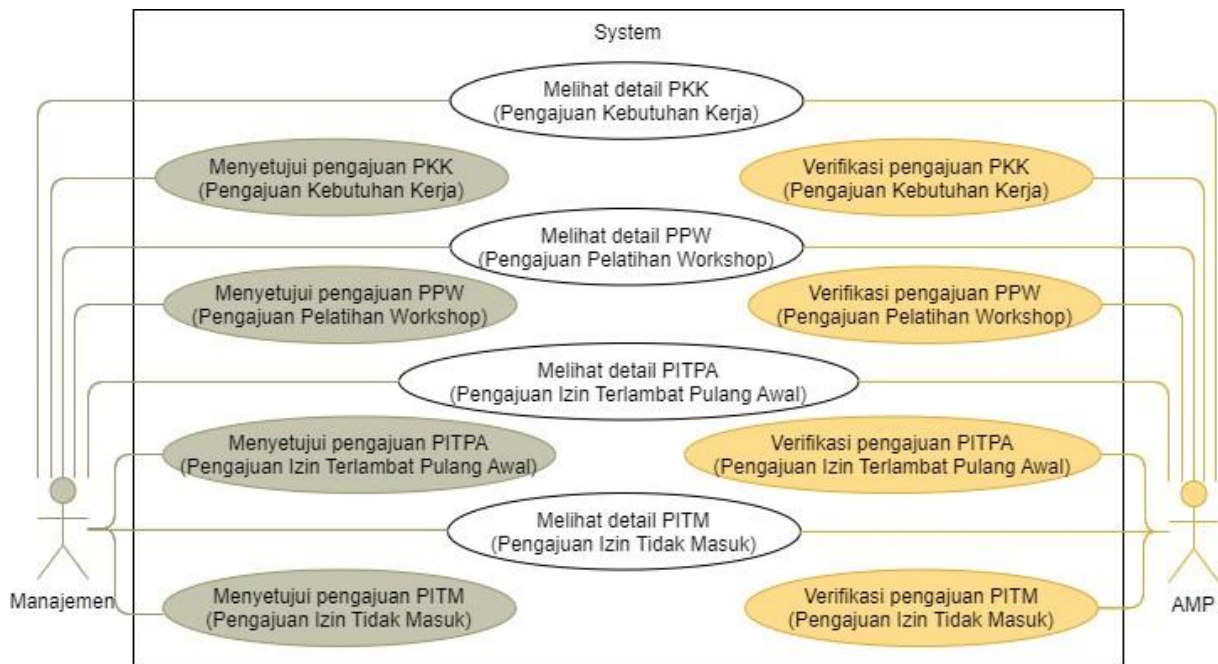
System

Melihat detail PKK
(Pengajuan Kebutuhan Kerja)

Menyetujui pengajuan PKK
(Pengajuan Kebutuhan Kerja)

Verifikasi pengajuan PKK
(Pengajuan Kebutuhan Kerja)

Melihat detail PPW
(Pengajuan Pelatihan Workshop)

Menyetujui pengajuan PPW
(Pengajuan Pelatihan Workshop)

Verifikasi pengajuan PPW
(Pengajuan Pelatihan Workshop)

Melihat detail PITPA
(Pengajuan Izin Terlambat Pulang Awal)

Menyetujui pengajuan PITPA
(Pengajuan Izin Terlambat Pulang Awal)

Verifikasi pengajuan PITPA
(Pengajuan Izin Terlambat Pulang Awal)

Melihat detail PITM
(Pengajuan Izin Tidak Masuk)

Manajemen

Menyetujui pengajuan PITM
(Pengajuan Izin Tidak Masuk)

Verifikasi pengajuan PITM
(Pengajuan Izin Tidak Masuk)

AMP